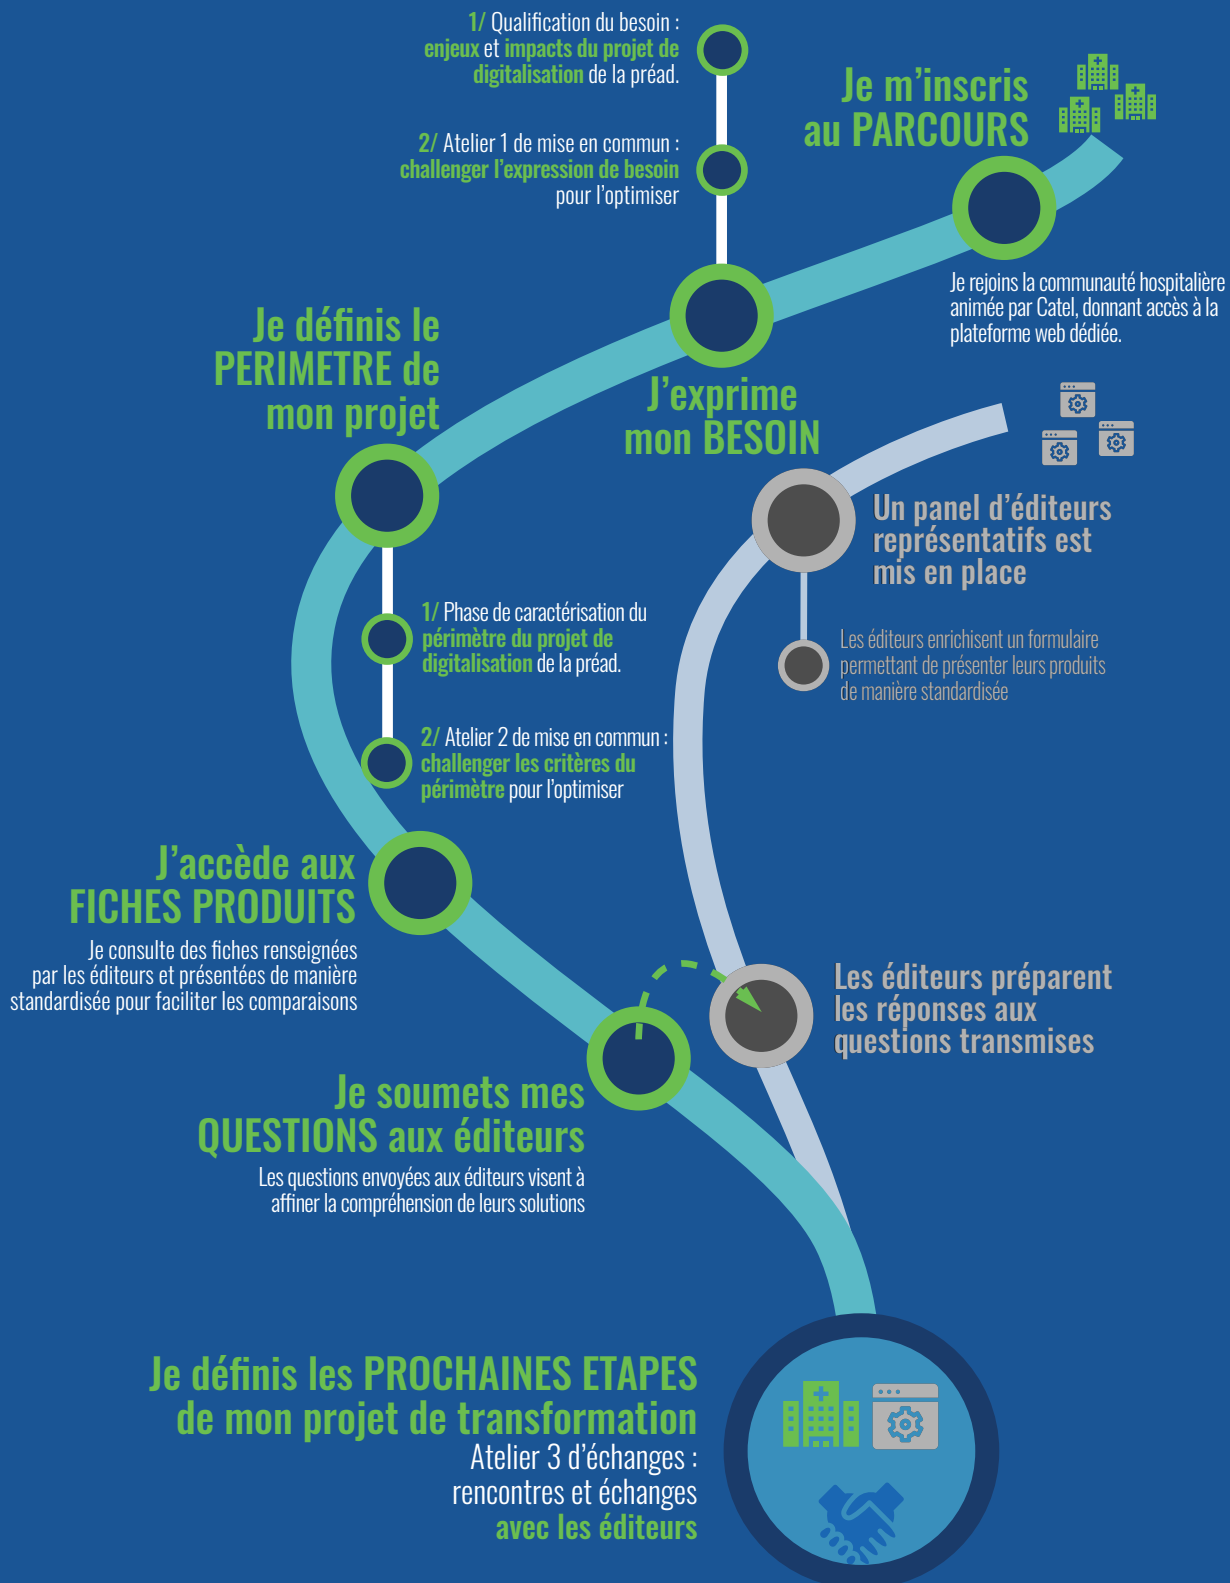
1/ Qualification du besoin : enjeux et impacts du projet de digitalisation de la préad.

2/ Atelier 1 de mise en commun : challenger l'expression de besoin pour l'optimiser

Je m'inscris au PARCOURS

Je rejoins la communauté hospitalière animée par Catel, donnant accès à la plateforme web dédiée.

Je définis le PERIMETRE de mon projet

J'exprime mon BESOIN

Un panel d'éditeurs représentatifs est mis en place

Les éditeurs enrichisent un formulaire permettant de présenter leurs produits de manière standardisée

1/ Phase de caractérisation du périmètre du projet de digitalisation de la préad.

2/ Atelier 2 de mise en commun : challenger les critères du périmètre pour l'optimiser

J'accède aux FICHES PRODUITS

Je consulte des fiches renseignées par les éditeurs et présentées de manière standardisée pour faciliter les comparaisons

Les éditeurs préparent les réponses aux questions transmises

Je soumets mes QUESTIONS aux éditeurs

Les questions envoyées aux éditeurs visent à affiner la compréhension de leurs solutions

Je définis les PROCHAINES ETAPES de mon projet de transformation

Atelier 3 d'échanges : rencontres et échanges avec les éditeurs